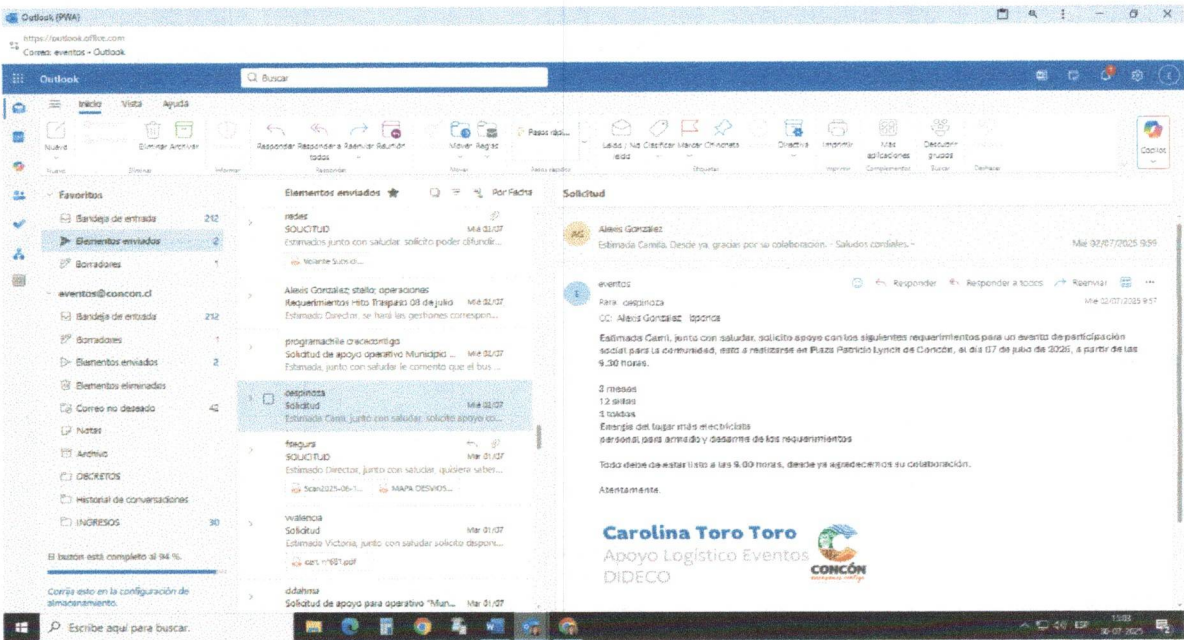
Outlook (PWA)

https://outlook.office.com
Correo: eventos - Outlook

Outlook

Buscar

Inicio Vista Ayuda

Nuevo | Eliminar Archivar | Responder Responder a todos Reenviar Reunión | Mover Reglas | Pasos rápidos | Leído / No leído Clasificar Marcar Chinchete | Directiva | Imprimir | Más aplicaciones | Descubrir grupos | Copilot

Favoritos
Bandeja de entrada 212
Elementos enviados 2
Borradores 1

eventos@concon.cl
Bandeja de entrada 212
Borradores 1
Elementos enviados 2
Elementos eliminados
Correo no deseado 42
Notas
Archivo
DECRETOS
Historial de conversaciones
INGRESOS 30

El buzón está completo al 94 %.

Corrija esto en la configuración de almacenamiento.

Elementos enviados Por Fecha

redes
SOLICITUD Mié 02/07
Estimados junto con saludar, solicito poder difundir...
Volante Solicit...

Alexis Gonzalez; stallo; operaciones
Requerimientos Hito Traspaso 08 de julio Mié 02/07
Estimado Director, se hará las gestiones correspon...

programachile crececontigo
Solicitud de apoyo operativo Municipio ... Mié 02/07
Estimada, junto con saludar le comento que el bus ...

despinoza
Solicitud Mié 02/07
Estimada Camí, junto con saludar, solicito apoyo co...

fsegura
SOLICITUD Mar 01/07
Estimado Director, junto con saludar, quisiera saber...
Scan2025-06-1... MAPA DESVIOS...

vvalencia
Solicitud Mar 01/07
Estimada Victoria, junto con saludar solicito dispon...
cert. n°681.pdf

ddahma
Solicitud de apoyo para operativo "Mun... Mar 01/07

Solicitud

Alexis Gonzalez
Estimada Camila, Desde ya, gracias por su colaboración. - Saludos cordiales.- Mié 02/07/2025 9:59

eventos
Para: despinoza
CC: Alexis Gonzalez; lpdrica
Responder Responder a todos Reenviar
Mié 02/07/2025 9:57

Estimada Cami, junto con saludar, solicito apoyo con los siguientes requerimientos para un evento de participación social para la comunidad, este a realizarse en Plaza Patricio Lynch de Concón, el día 07 de julio de 2025, a partir de las 9.30 horas.

2 mesas
12 sillas
1 toldos
Energía del lugar más electricista
personal para armado y desarme de los requerimientos

Todo debe de estar listo a las 9.00 horas, desde ya agradecemos su colaboración.

Atentamente.

Carolina Toro Toro
Apoyo Logístico Eventos
DIDECO
CONCÓN

Escribe aquí para buscar.
ESP 13:03 30-07-2025